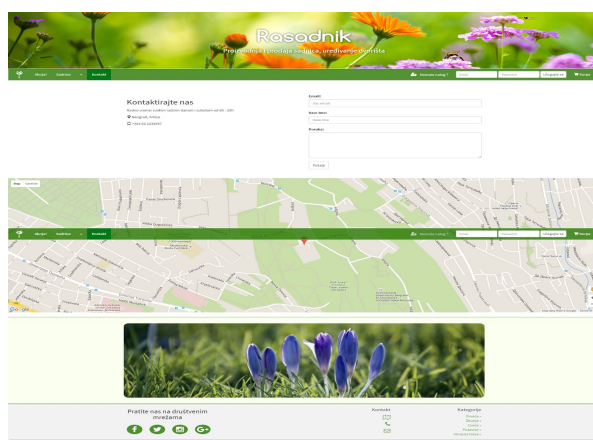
Rasadnik

Proizvodnja i prodaja sadnica, uređivanje dvorišta

Ukupno Sadnice Kontakt

Kontaktirajte nas

Email:

Vaš email:

Poruka:

Pošalji

Map Satellite

Ukupno Sadnice Kontakt

Google

Pratite nas na društvenim mrežama

Kontakt

Kategorije